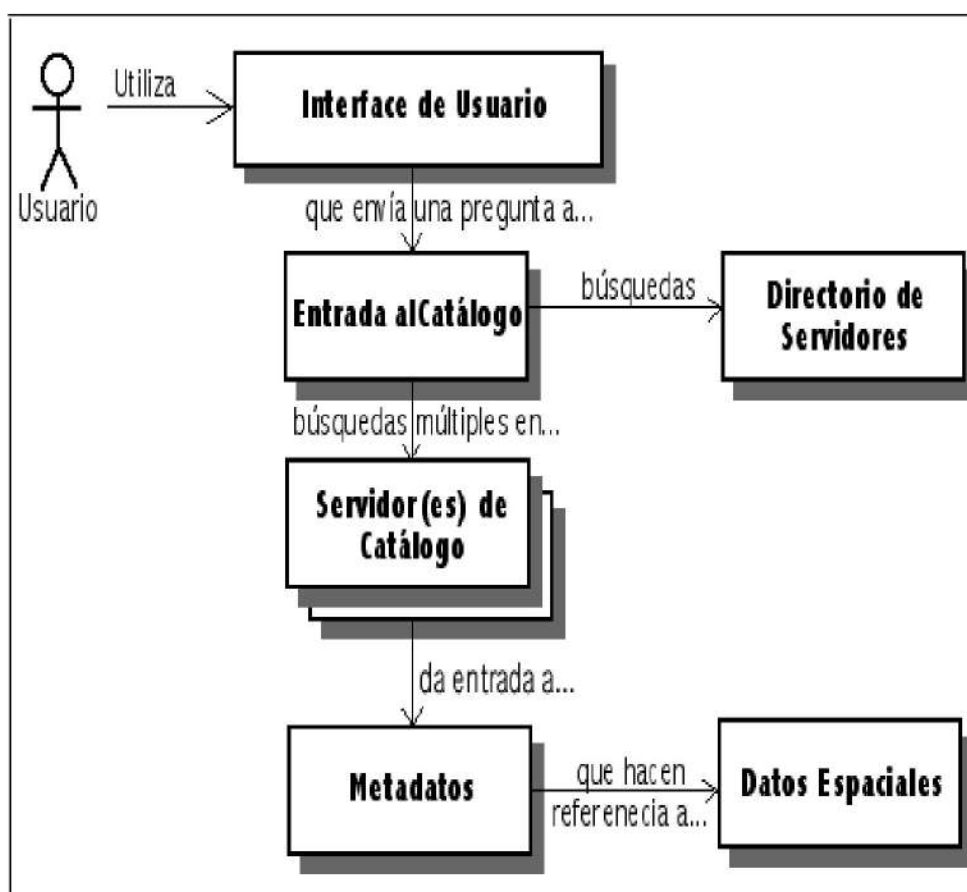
Usuario

Utiliza

Interface de Usuario

que envía una pregunta a...

Entrada alCatálogo

búsquedas

Directorio de Servidores

búsquedas múltiples en...

Servidor(es) de Catálogo

da entrada a...

Metadatos

que hacen referenecia a...

Datos Espaciales